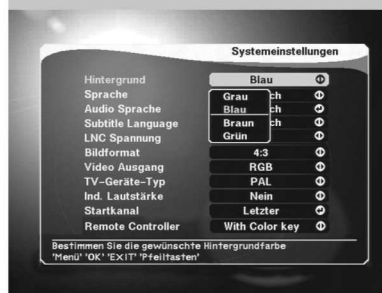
Systemeinstellungen

| | |
|---|---|
| Hintergrund | Blau |
| Sprache | Grau ch |
| Audio Sprache | Blau ch |
| Subtitle Language | Braun ch |
| LNC Spannung | Grün |
| Bildformat | 4:3 |
| Video Ausgang | RGB |
| TV-Geräte-Typ | PAL |
| Ind. Lautstärke | Nein |
| Startkanal | Letzter |
| Remote Controller | With Color key |

Bestimmen Sie die gewünschte Hintergrundfarbe
'Menü' 'OK' 'EXIT' 'Pfeiltasten'